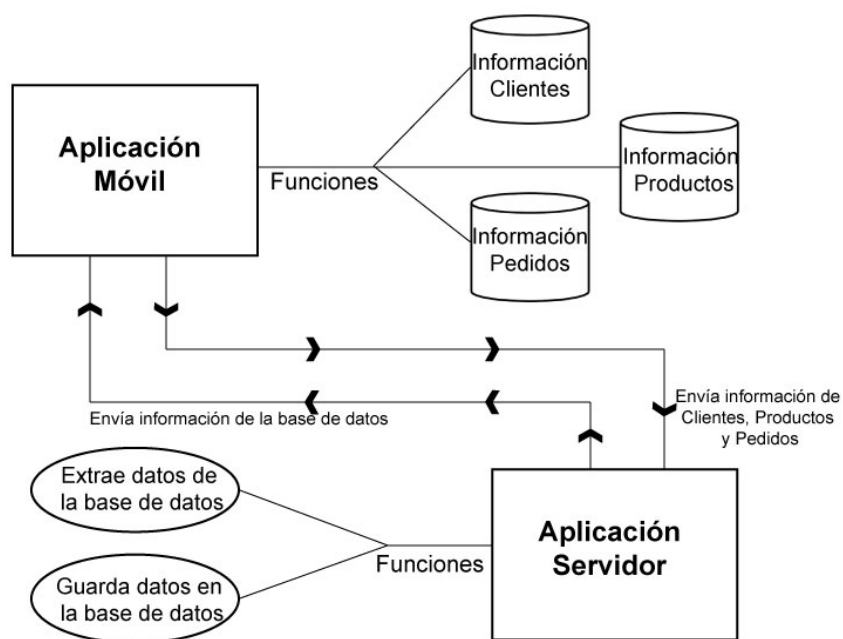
Aplicación Móvil

Funciones

Información Clientes

Información Productos

Información Pedidos

Envía información de la base de datos

Envía información de Clientes, Productos y Pedidos

Extrae datos de la base de datos

Guarda datos en la base de datos

Funciones

Aplicación Servidor